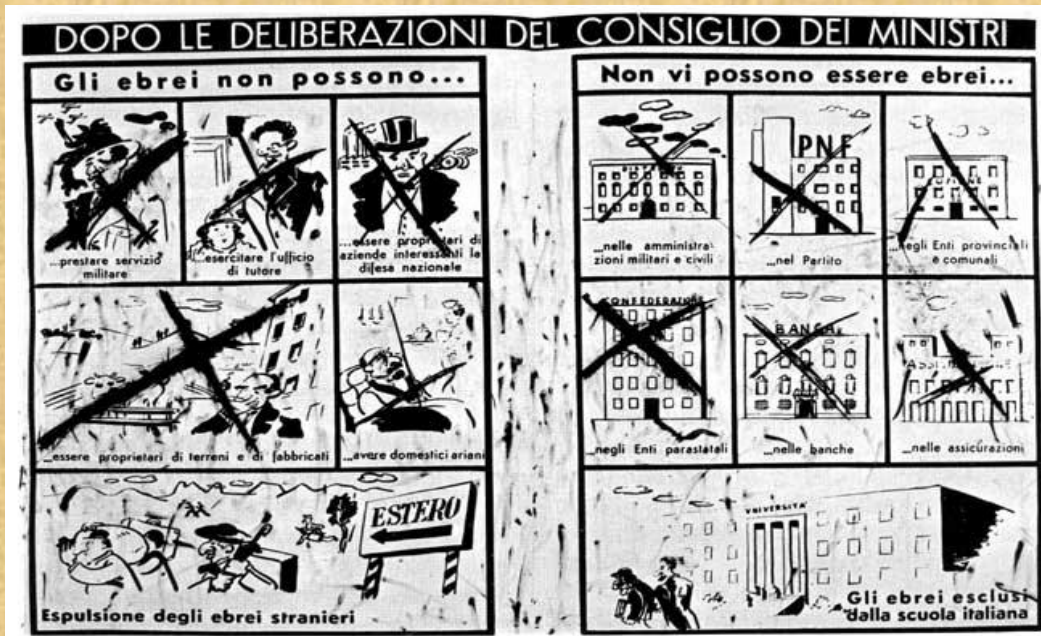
DOPO LE DELIBERAZIONI DEL CONSIGLIO DEI MINISTRI

Gli ebrei non possono...

...prestare servizio militare

...esercitare l'ufficio di tutore

...essere proprietari di aziende interessanti la difesa nazionale

...essere proprietari di terreni e di fabbricati

...avere domestici ariani

ESTERO

Espulsione degli ebrei stranieri

Non vi possono essere ebrei...

...nelle amministrazioni militari e civili

PNF

...nel Partito

...negli Enti provinciali e comunali

CONFEDERAZIONE

...negli Enti parastatali

BANCA

...nelle banche

ASSICURAZIONI

...nelle assicurazioni

UNIVERSITA'

Gli ebrei esclusi dalla scuola italiana